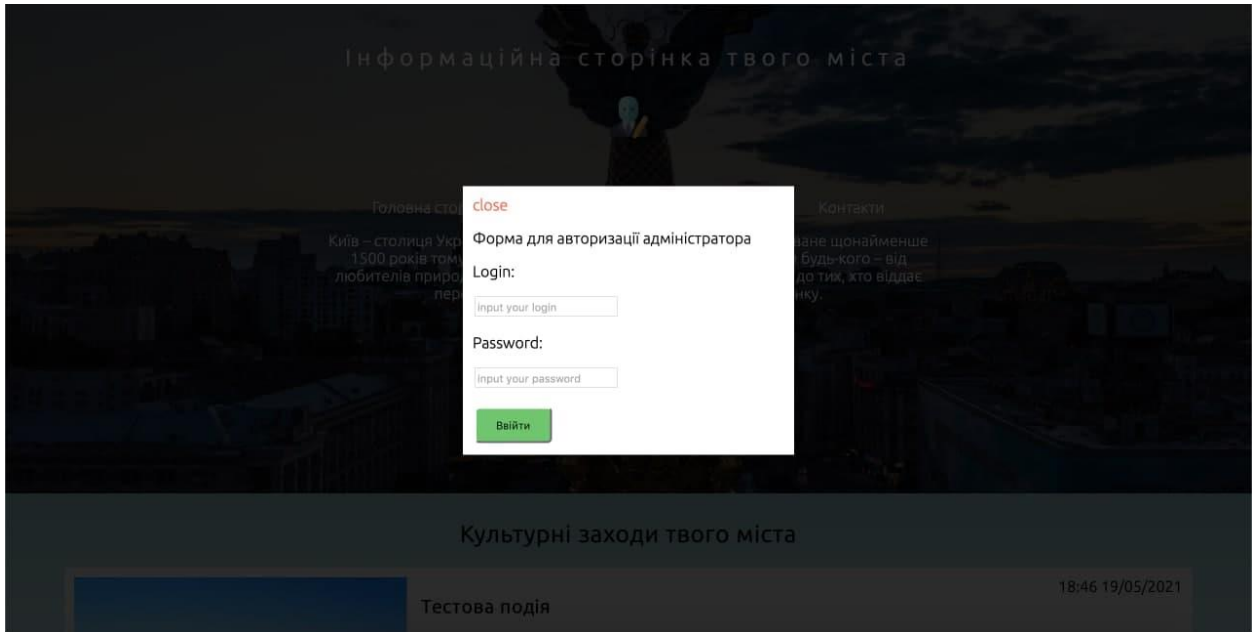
Інформаційна сторінка твого міста

Головна сто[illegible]

Контакти

Київ – столиця Укр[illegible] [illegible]ване щонайменше 1500 років тому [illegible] будь-кого – від любителів приро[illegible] до тих, хто віддає пер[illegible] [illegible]нку.

close

Форма для авторизації адміністратора

Login:

input your login

Password:

input your password

Ввійти

Культурні заходи твого міста

18:46 19/05/2021

Тестова подія